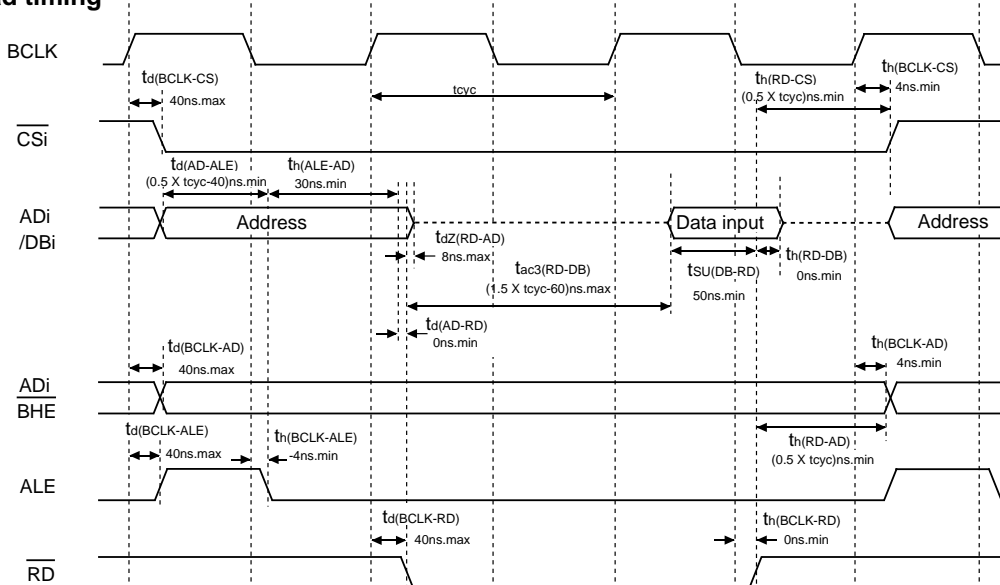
d timing

BCLK

$t_{d(BCLK-CS)}$
40ns.max

tcyc

$t_{h(RD-CS)}$
(0.5 X tcyc)ns.min

$t_{h(BCLK-CS)}$
4ns.min

$\overline{CSi}$

$t_{d(AD-ALE)}$
(0.5 X tcyc-40)ns.min

$t_{h(ALE-AD)}$
30ns.min

ADi
/DBi

Address

Data input

Address

$t_{dZ(RD-AD)}$
8ns.max

$t_{ac3(RD-DB)}$
(1.5 X tcyc-60)ns.max

$t_{SU(DB-RD)}$
50ns.min

$t_{h(RD-DB)}$
0ns.min

$t_{d(AD-RD)}$
0ns.min

$t_{d(BCLK-AD)}$
40ns.max

$t_{h(BCLK-AD)}$
4ns.min

ADi
$\overline{BHE}$

$t_{d(BCLK-ALE)}$
40ns.max

$t_{h(BCLK-ALE)}$
-4ns.min

$t_{h(RD-AD)}$
(0.5 X tcyc)ns.min

ALE

$t_{d(BCLK-RD)}$
40ns.max

$t_{h(BCLK-RD)}$
0ns.min

$\overline{RD}$